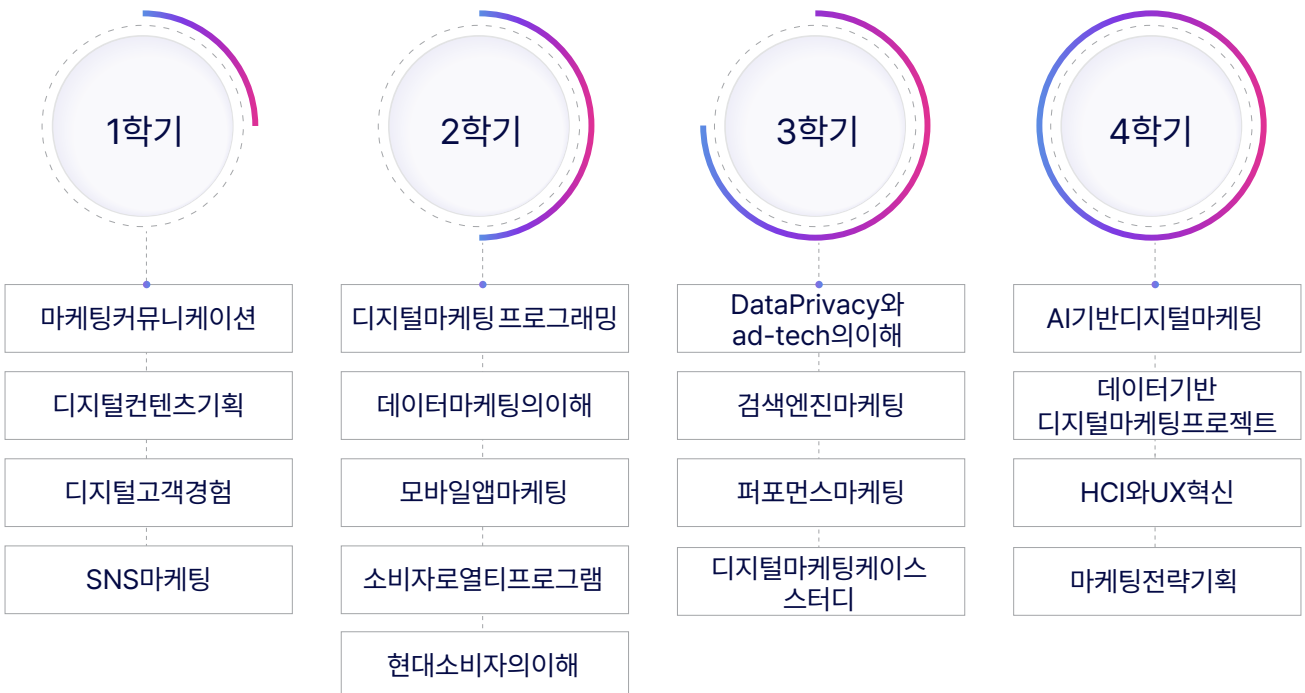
1학기

마케팅커뮤니케이션

디지털컨텐츠기획

디지털고객경험

SNS마케팅

2학기

디지털마케팅 프로그래밍

데이터마케팅의이해

모바일앱마케팅

소비자로열티프로그램

현대소비자의이해

3학기

DataPrivacy와 ad-tech의이해

검색엔진마케팅

퍼포먼스마케팅

디지털마케팅케이스 스터디

4학기

AI기반디지털마케팅

데이터기반 디지털마케팅프로젝트

HCI와UX혁신

마케팅전략기획